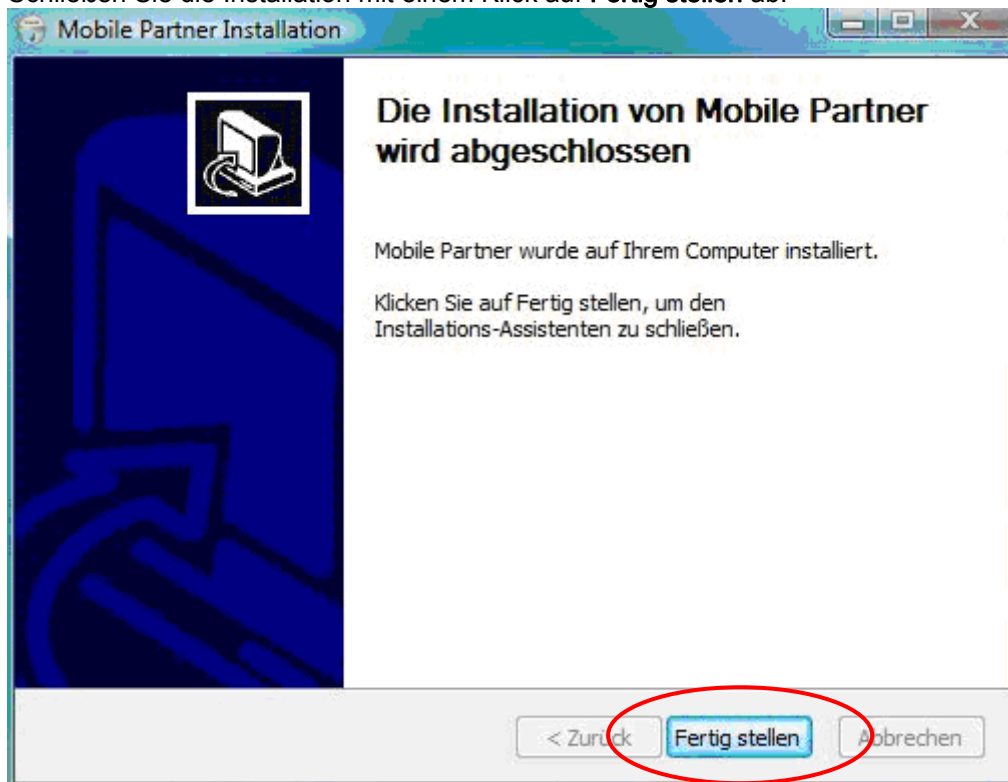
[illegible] Sie die Installation mit einem Klick auf **Fertig stellen** ab.

Mobile Partner Installation

Die Installation von Mobile Partner wird abgeschlossen

Mobile Partner wurde auf Ihrem Computer installiert.

Klicken Sie auf Fertig stellen, um den Installations-Assistenten zu schließen.

< Zurück

Fertig stellen

Abbrechen